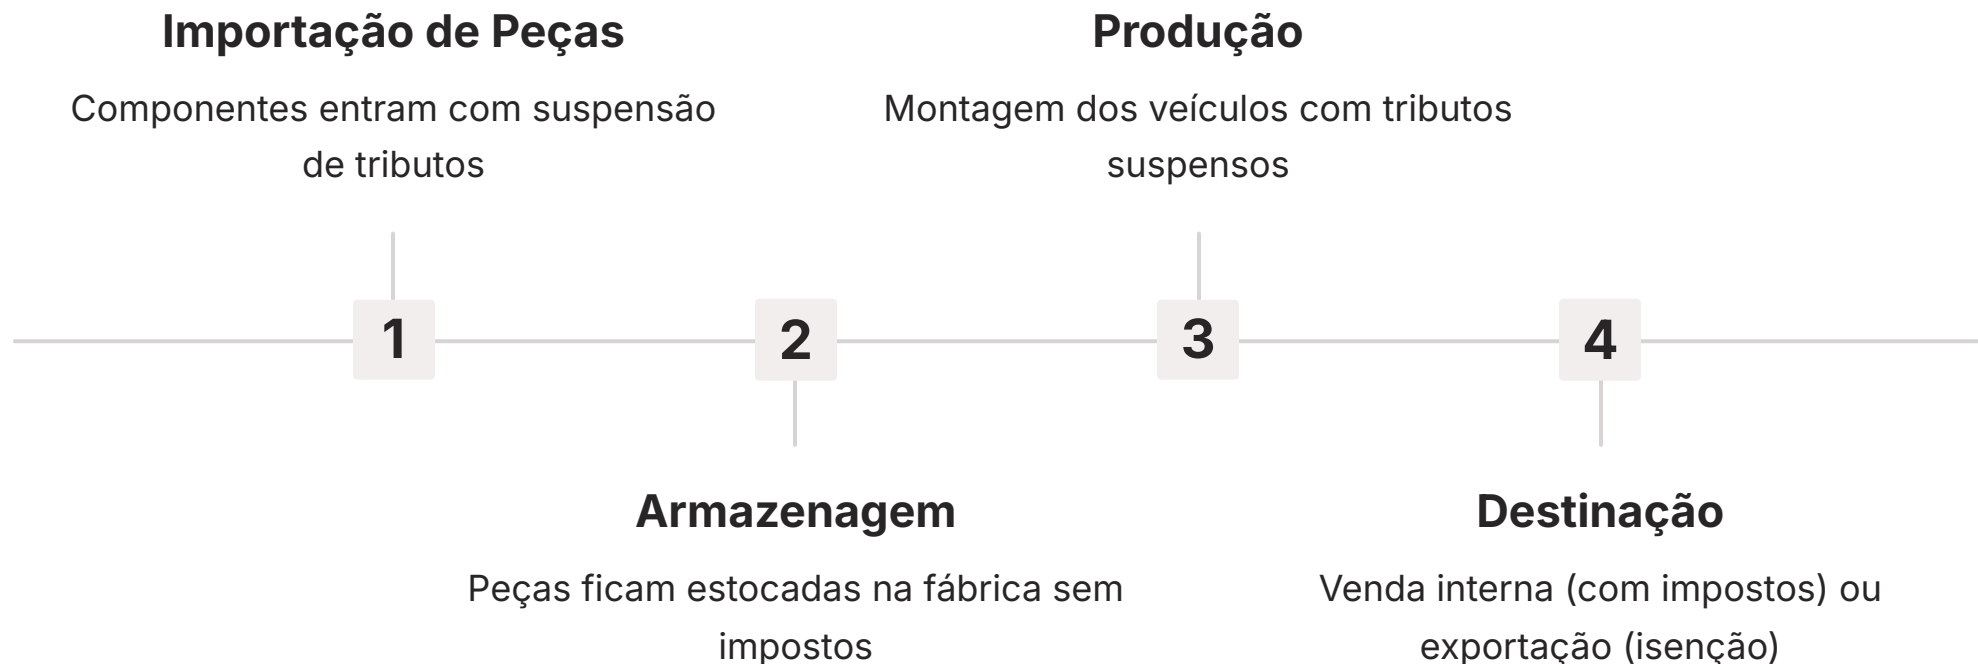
1
Importação de Peças
Componentes entram com suspensão de tributos

2
Armazenagem
Peças ficam estocadas na fábrica sem impostos

3
Produção
Montagem dos veículos com tributos suspensos

4
Destinação
Venda interna (com impostos) ou exportação (isenção)